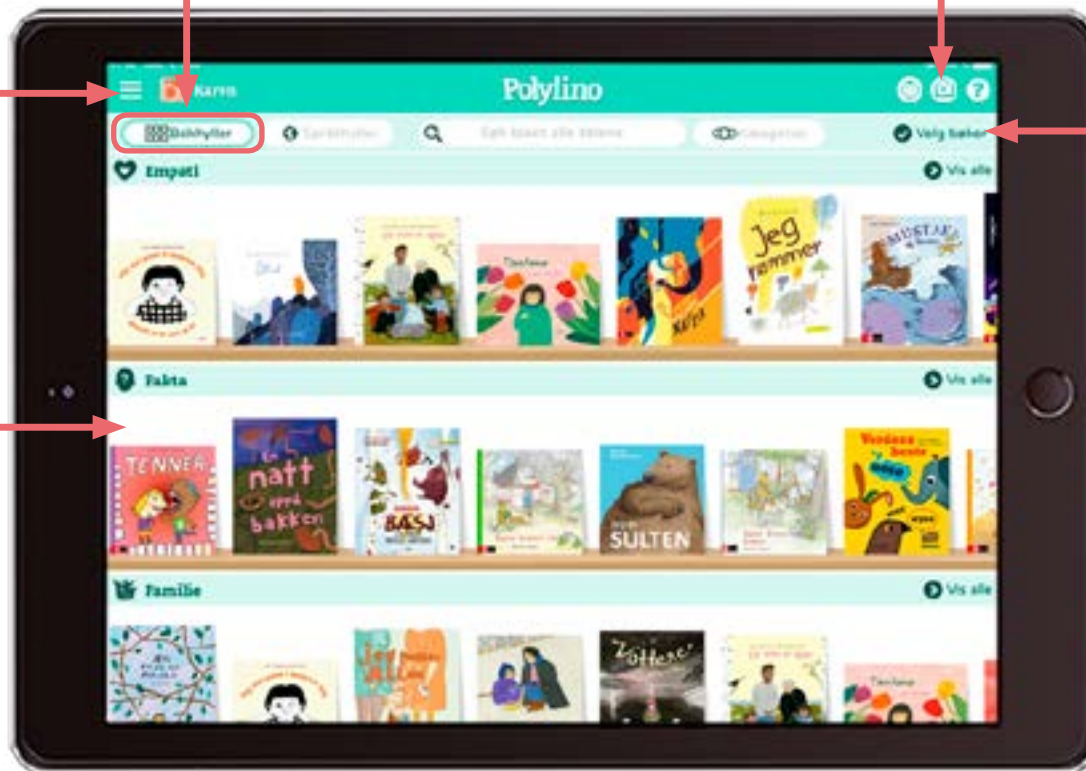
Karen

Polylino

Bokhyller

Språkhyller

Søk boken alle bøkene

Kategorier

Velg bøker

Empati

Vis alle

Jeg kommer

MUSTAFA

Fakta

Vis alle

TENNER

natt oppå bakken

BÆSJ

SULTEN

Verdens beste

Familie

Vis alle

Zottene